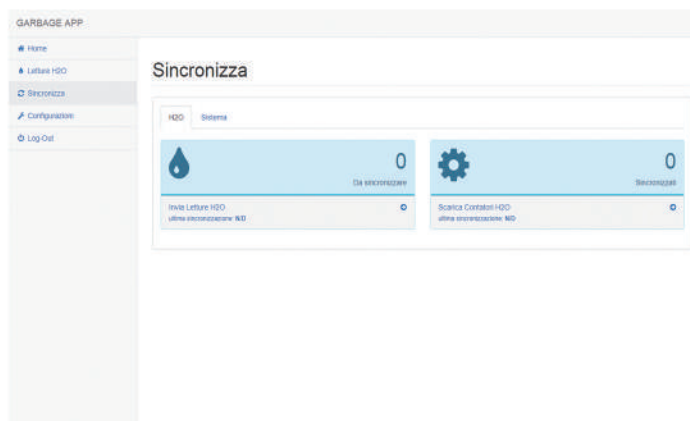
GARBAGE APP

Home
Letture H2O
Sincronizza
Configurazioni
Log-Out

Sincronizza

H2O
Sistema

0
Da sincronizzare

Invia Letture H2O
ultima sincronizzazione: N/D

0
Sincronizzati

Scarica Contatori H2O
ultima sincronizzazione: N/D